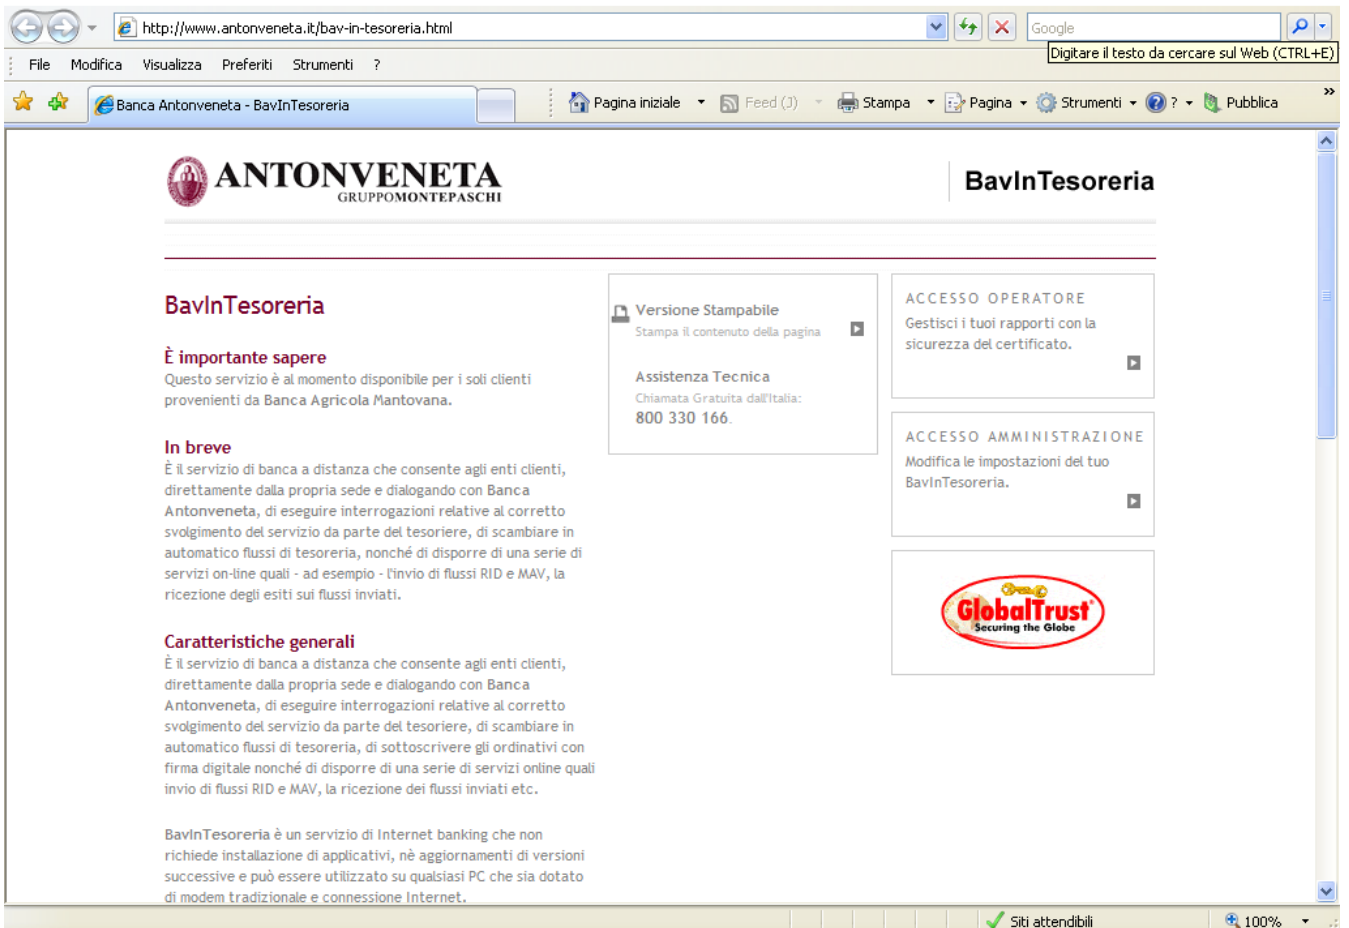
http://www.antonveneta.it/bav-in-tesoreria.html

Google

Digitare il testo da cercare sul Web (CTRL+E)

File Modifica Visualizza Preferiti Strumenti ?

Banca Antonveneta - BavInTesoreria

Pagina iniziale Feed (J) Stampa Pagina Strumenti ? Pubblica

ANTONVENETA
GRUPPOMONTEPASCHI

BavInTesoreria

BavInTesoreria

È importante sapere
Questo servizio è al momento disponibile per i soli clienti provenienti da Banca Agricola Mantovana.

In breve
È il servizio di banca a distanza che consente agli enti clienti, direttamente dalla propria sede e dialogando con Banca Antonveneta, di eseguire interrogazioni relative al corretto svolgimento del servizio da parte del tesoriere, di scambiare in automatico flussi di tesoreria, nonché di disporre di una serie di servizi on-line quali - ad esempio - l'invio di flussi RID e MAV, la ricezione degli esiti sui flussi inviati.

Caratteristiche generali
È il servizio di banca a distanza che consente agli enti clienti, direttamente dalla propria sede e dialogando con Banca Antonveneta, di eseguire interrogazioni relative al corretto svolgimento del servizio da parte del tesoriere, di scambiare in automatico flussi di tesoreria, di sottoscrivere gli ordinativi con firma digitale nonché di disporre di una serie di servizi online quali invio di flussi RID e MAV, la ricezione dei flussi inviati etc.

BavInTesoreria è un servizio di Internet banking che non richiede installazione di applicativi, nè aggiornamenti di versioni successive e può essere utilizzato su qualsiasi PC che sia dotato di modem tradizionale e connessione Internet.

Versione Stampabile
Stampa il contenuto della pagina

Assistenza Tecnica
Chiamata Gratuita dall'Italia:
800 330 166.

ACCESSO OPERATORE
Gestisci i tuoi rapporti con la sicurezza del certificato.

ACCESSO AMMINISTRAZIONE
Modifica le impostazioni del tuo BavInTesoreria.

GlobalTrust
Securing the Globe

Siti attendibili 100%